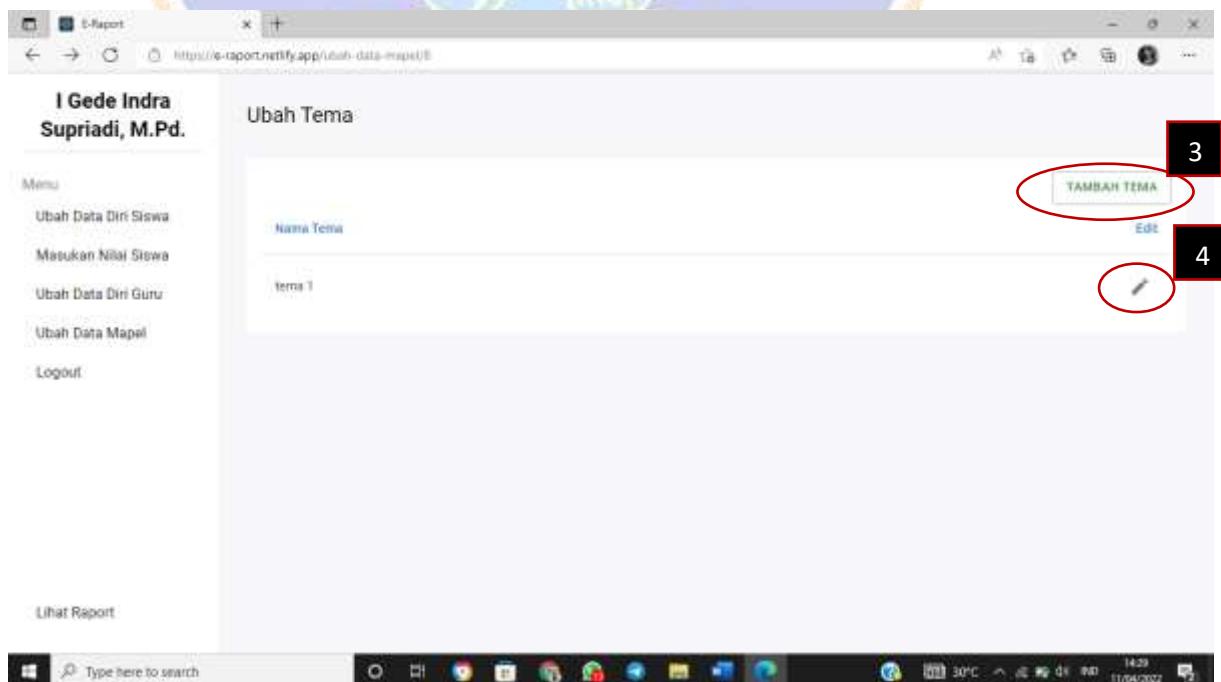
E-Raport

https://e-raport.netlify.app/ubah-data-mapel/8

I Gede Indra Supriadi, M.Pd.

Menu

Ubah Data Diri Siswa

Masukan Nilai Siswa

Ubah Data Diri Guru

Ubah Data Mapel

Logout

Lihat Raport

Ubah Tema

3

TAMBAH TEMA

Nama Tema

Edit

4

tema 1

Type here to search

30°C

IND

14:29

11/04/2022